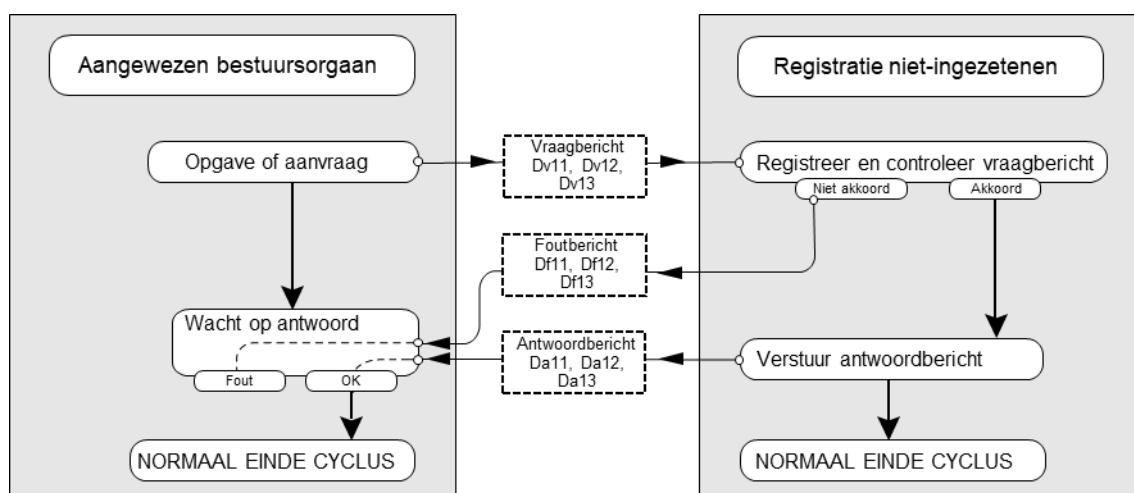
Aangewezen bestuursorgaan

Opgave of aanvraag

Wacht op antwoord

Fout

OK

NORMAAL EINDE CYCLUS

Vraagbericht Dv11, Dv12, Dv13

Foutbericht Df11, Df12, Df13

Antwoordbericht Da11, Da12, Da13

Registratie niet-ingezetenen

Registreer en controleer vraagbericht

Niet akkoord

Akkoord

Verstuur antwoordbericht

NORMAAL EINDE CYCLUS